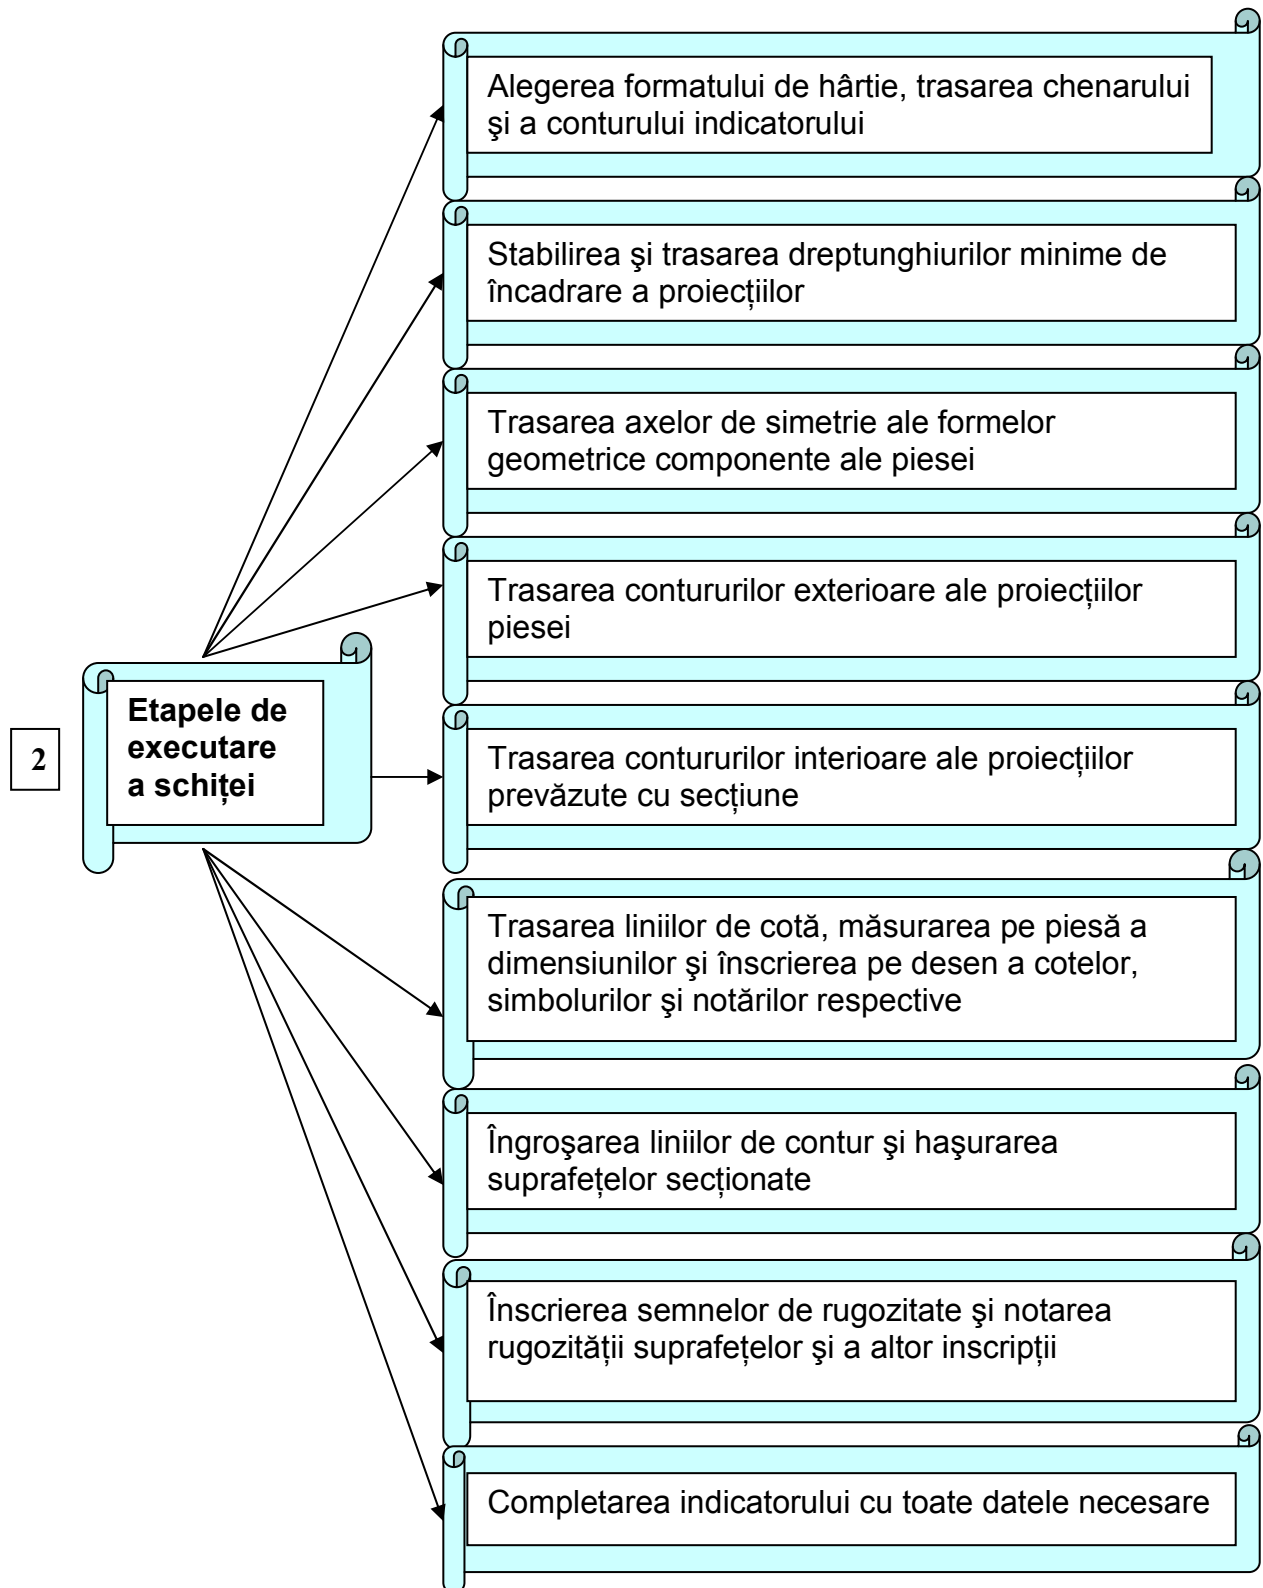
2

Etapele de executare a schiței

Alegerea formatului de hârtie, trasarea chenarului şi a conturului indicatorului

Stabilirea şi trasarea dreptunghiurilor minime de încadrare a proiecțiilor

Trasarea axelor de simetrie ale formelor geometrice componente ale piesei

Trasarea contururilor exterioare ale proiecțiilor piesei

Trasarea contururilor interioare ale proiecțiilor prevăzute cu secțiune

Trasarea liniilor de cotă, măsurarea pe piesă a dimensiunilor şi înscrierea pe desen a cotelor, simbolurilor şi notărilor respective

Îngroşarea liniilor de contur şi haşurarea suprafețelor secționate

Înscrierea semnelor de rugozitate şi notarea rugozității suprafețelor şi a altor inscripții

Completarea indicatorului cu toate datele necesare